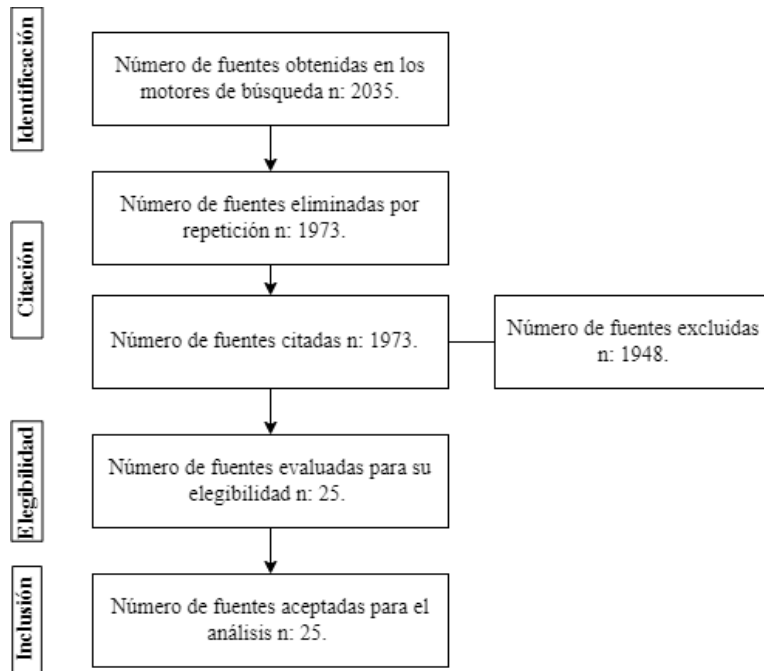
Identificación

Número de fuentes obtenidas en los motores de búsqueda n: 2035.

Número de fuentes eliminadas por repetición n: 1973.

Citación

Número de fuentes citadas n: 1973.

Número de fuentes excluidas n: 1948.

Elegibilidad

Número de fuentes evaluadas para su elegibilidad n: 25.

Inclusión

Número de fuentes aceptadas para el análisis n: 25.